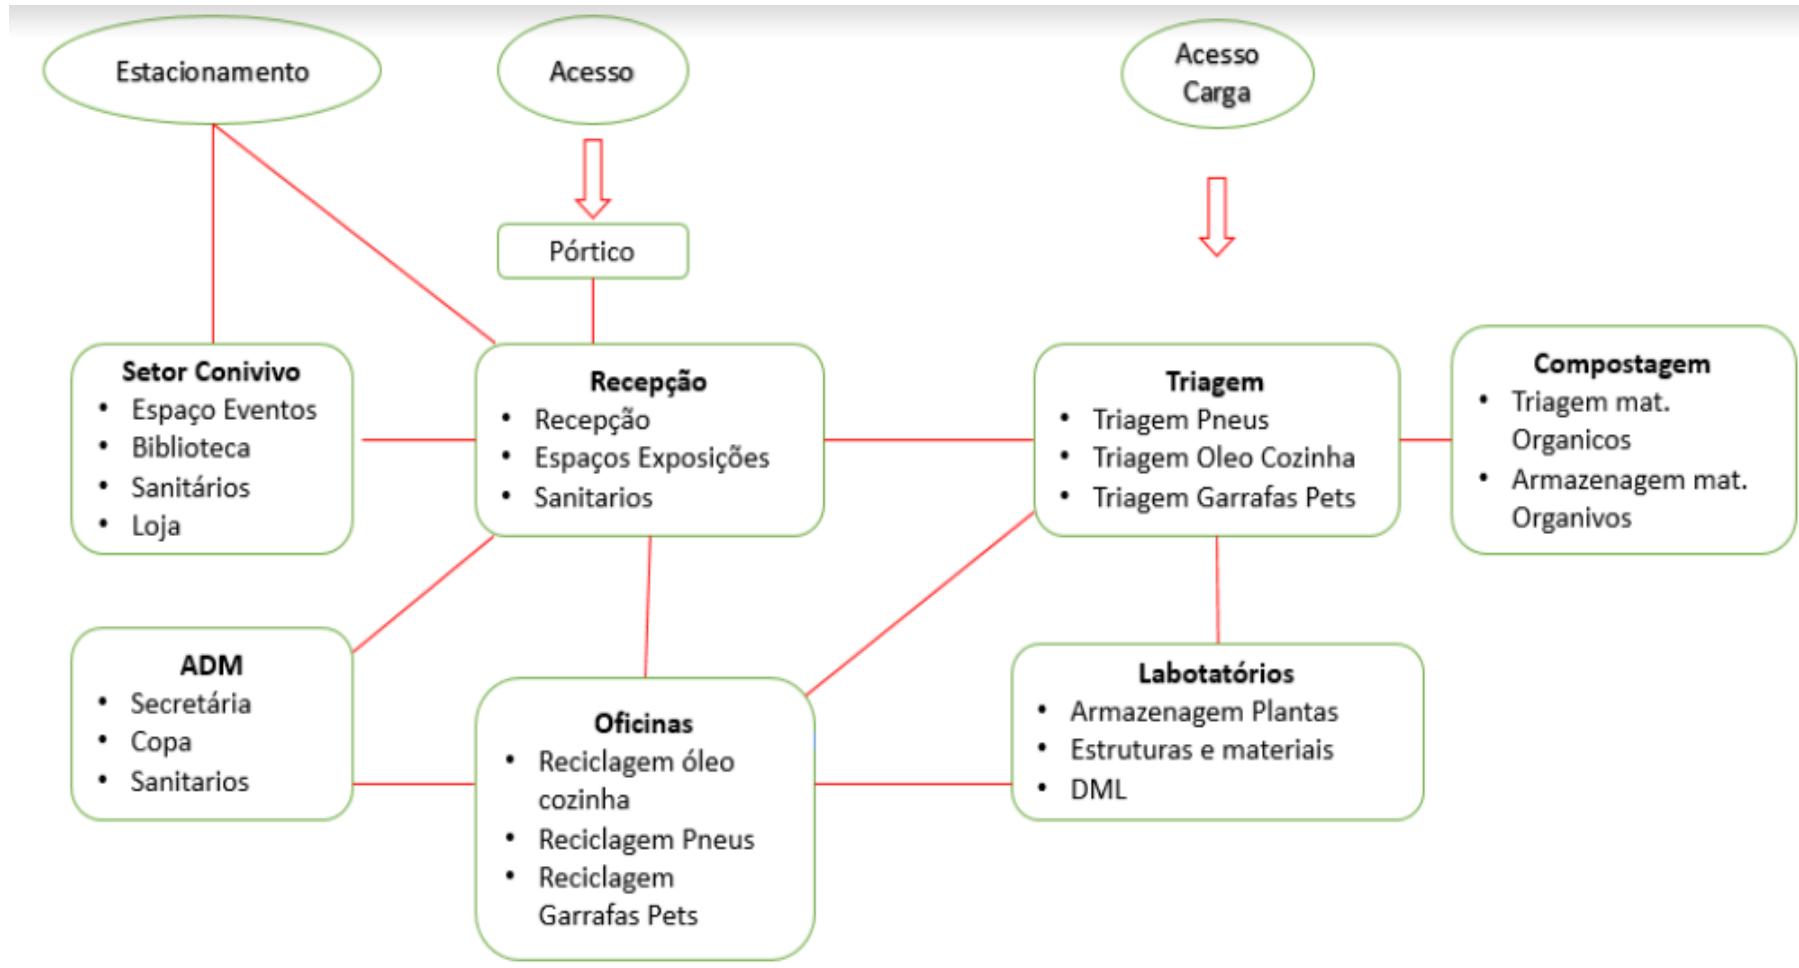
Estacionamento

Acesso

Acesso Carga

Pórtico

**Setor Conivivo**
- Espaço Eventos
- Biblioteca
- Sanitários
- Loja

**Recepção**
- Recepção
- Espaços Exposições
- Sanitarios

**Triagem**
- Triagem Pneus
- Triagem Oleo Cozinha
- Triagem Garrafas Pets

**Compostagem**
- Triagem mat. Organicos
- Armazenagem mat. Organivos

**ADM**
- Secretária
- Copa
- Sanitarios

**Oficinas**
- Reciclagem óleo cozinha
- Reciclagem Pneus
- Reciclagem Garrafas Pets

**Labotatórios**
- Armazenagem Plantas
- Estruturas e materiais
- DML